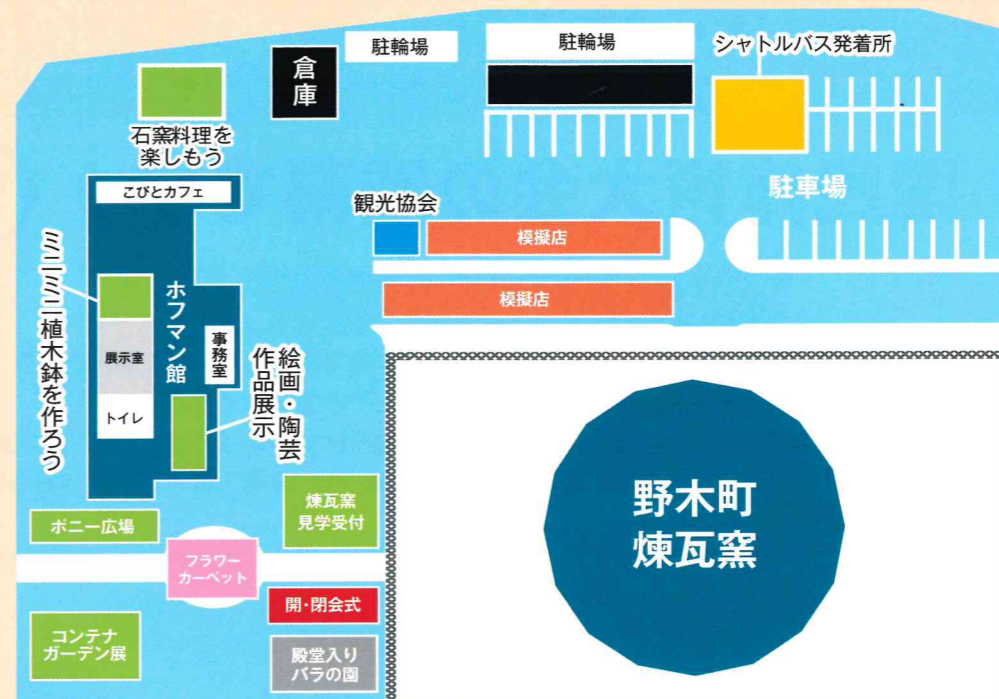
倉庫

駐輪場

駐輪場

シャトルバス発着所

石窯料理を楽しもう

こびとカフェ

駐車場

観光協会

模擬店

模擬店

ミニミニ植木鉢を作ろう

ホフマン館

展示室

トイレ

事務室

作品展示

絵画・陶芸

野木町
煉瓦窯

煉瓦窯
見学受付

ポニー広場

フラワーカーペット

開・閉会式

コンテナガーデン展

殿堂入りバラの園